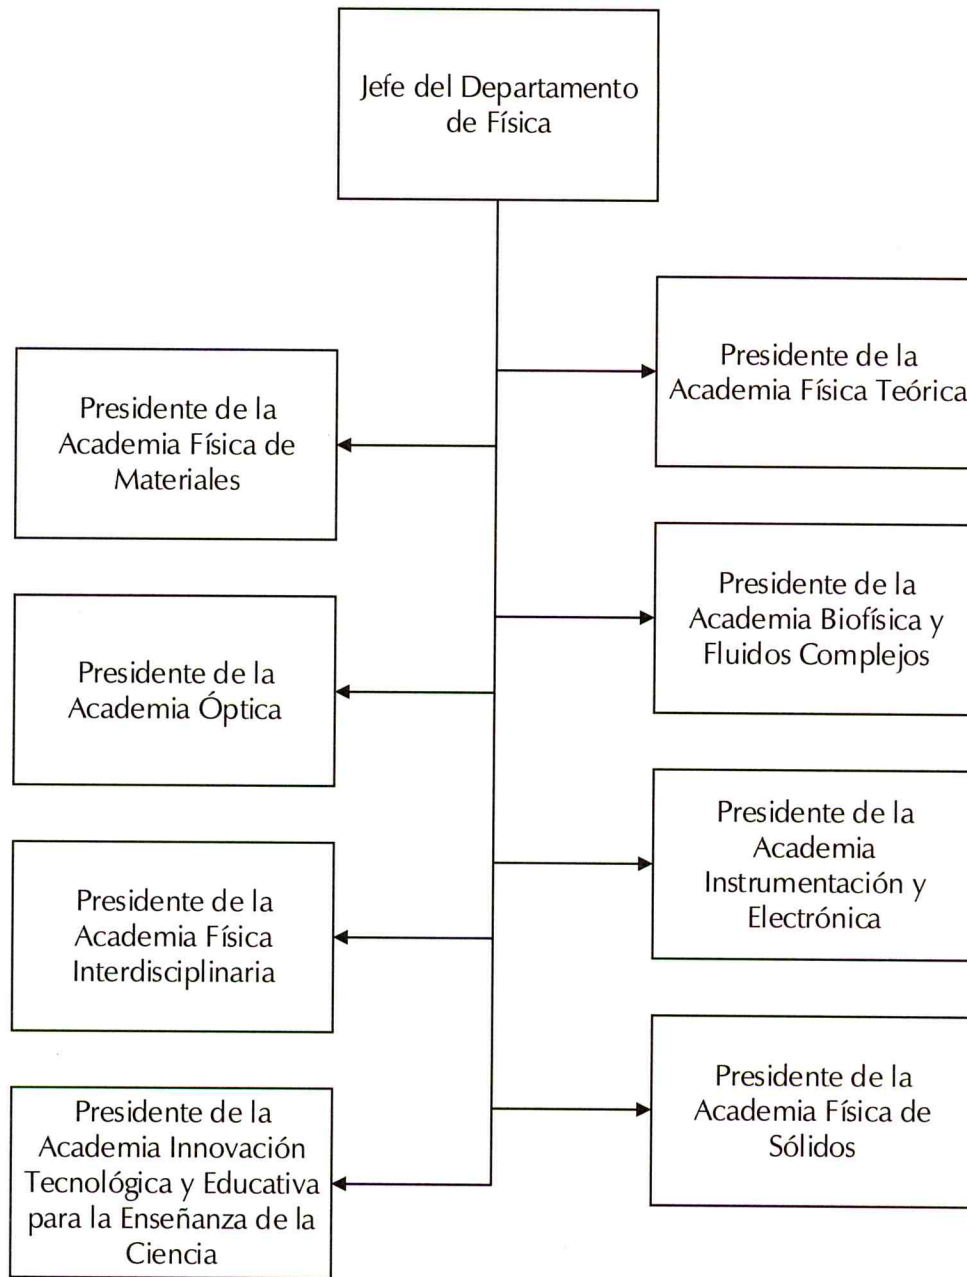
Jefe del Departamento de Física

Presidente de la Academia Física Teórica

Presidente de la Academia Física de Materiales

Presidente de la Academia Biofísica y Fluidos Complejos

Presidente de la Academia Óptica

Presidente de la Academia Instrumentación y Electrónica

Presidente de la Academia Física Interdisciplinaria

Presidente de la Academia Física de Sólidos

Presidente de la Academia Innovación Tecnológica y Educativa para la Enseñanza de la Ciencia